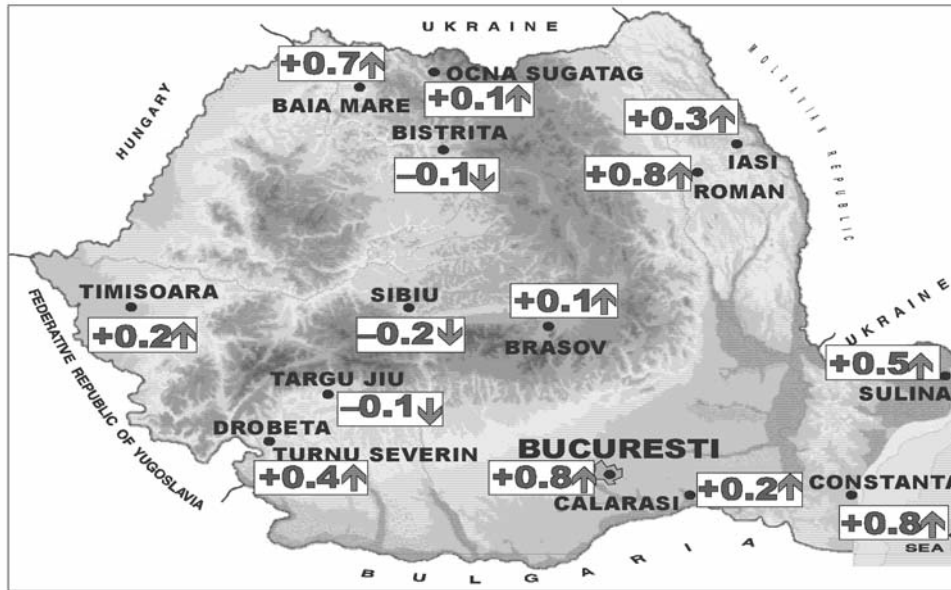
UKRAINE

HUNGARY

MOLDAVIAN REPUBLIC

+0.7↑
BAIA MARE

OCNA SUGATAG
+0.1↑

BISTRITA
–0.1↓

+0.3↑
IASI
+0.8↑
ROMAN

TIMISOARA
+0.2↑

SIBIU
–0.2↓

+0.1↑
BRASOV

UKRAINE

FEDERATIVE REPUBLIC OF YUGOSLAVIA

TARGU JIU
–0.1↓

DROBETA
TURNU SEVERIN
+0.4↑

BUCURESTI
+0.8↑
CALARASI
+0.2↑

+0.5↑
SULINA

CONSTANTA
+0.8↑
SEA

BULGARIA